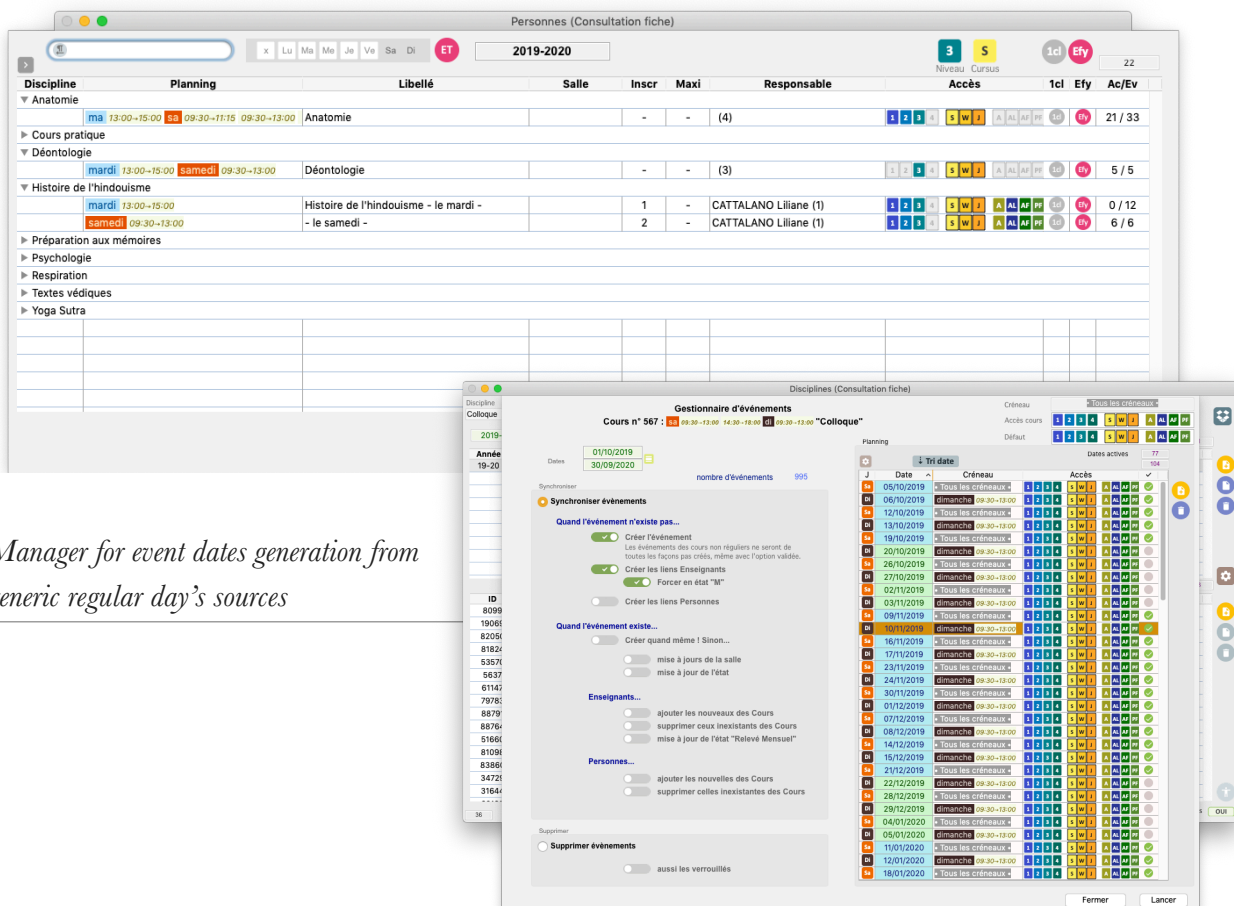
Personnes (Consultation fiche)

x Lu Ma Me Je Ve Sa Di ET 2019-2020

3 Niveau S Cursus 1cl Efy 22

| Discipline | Planning | Libellé | Salle | Inscr | Maxi | Responsable | Accès | 1cl | Efy | Ac/Ev |
|---|---|---|---|---|---|---|---|---|---|---|
| ▼ Anatomie | | | | | | | | | | |
| | ma 13:00→15:00 sa 09:30→11:15 09:30→13:00 | Anatomie | | - | - | (4) | 1 2 3 4 S W J A AL AF PF | 1cl | Efy | 21 / 33 |
| ▶ Cours pratique | | | | | | | | | | |
| ▼ Déontologie | | | | | | | | | | |
| | mardi 13:00→15:00 samedi 09:30→13:00 | Déontologie | | - | - | (3) | 1 2 3 4 S W J A AL AF PF | 1cl | Efy | 5 / 5 |
| ▼ Histoire de l'hindouisme | | | | | | | | | | |
| | mardi 13:00→15:00 | Histoire de l'hindouisme - le mardi - | | 1 | - | CATTALANO Liliane (1) | 1 2 3 4 S W J A AL AF PF | 1cl | Efy | 0 / 12 |
| | samedi 09:30→13:00 | - le samedi - | | 2 | - | CATTALANO Liliane (1) | 1 2 3 4 S W J A AL AF PF | 1cl | Efy | 6 / 6 |
| ▶ Préparation aux mémoires | | | | | | | | | | |
| ▶ Psychologie | | | | | | | | | | |
| ▶ Respiration | | | | | | | | | | |
| ▶ Textes védiques | | | | | | | | | | |
| ▶ Yoga Sutra | | | | | | | | | | |

Manager for event dates generation from generic regular day's sources

Disciplines (Consultation fiche)

Discipline Colloque 2019- Année 19-20

Gestionnaire d'événements
Cours n° 567 : sa 09:30→13:00 14:30→18:00 di 09:30→13:00 "Colloque"

Créneau « Tous les créneaux »
Accès cours 1 2 3 4 S W J A AL AF PF
Défaut 1 2 3 4 S W J A AL AF PF

Dates 01/10/2019 30/09/2020
nombre d'événements 995

Synchroniser
Synchroniser évènements
Quand l'événement n'existe pas...
Créer l'événement
Les événements des cours non réguliers ne seront de toutes les façons pas créés, même avec l'option validée.
Créer les liens Enseignants
Forcer en état "M"
Créer les liens Personnes
Quand l'événement existe...
Créer quand même ! Sinon...
mise à jours de la salle
mise à jour de l'état
Enseignants...
ajouter les nouveaux des Cours
supprimer ceux inexistants des Cours
mise à jour de l'état "Relevé Mensuel"
Personnes...
ajouter les nouvelles des Cours
supprimer celles inexistantes des Cours

Supprimer
Supprimer évènements
aussi les verrouillés

Planning
↓ Tri date
Dates actives 77 104

| J | Date | Créneau | Accès |
|---|---|---|---|
| Sa | 05/10/2019 | « Tous les créneaux » | 1 2 3 4 S W J A AL AF PF |
| Di | 06/10/2019 | dimanche 09:30→13:00 | 1 2 3 4 S W J A AL AF PF |
| Sa | 12/10/2019 | « Tous les créneaux » | 1 2 3 4 S W J A AL AF PF |
| Di | 13/10/2019 | dimanche 09:30→13:00 | 1 2 3 4 S W J A AL AF PF |
| Sa | 19/10/2019 | « Tous les créneaux » | 1 2 3 4 S W J A AL AF PF |
| Di | 20/10/2019 | dimanche 09:30→13:00 | 1 2 3 4 S W J A AL AF PF |
| Sa | 26/10/2019 | « Tous les créneaux » | 1 2 3 4 S W J A AL AF PF |
| Di | 27/10/2019 | dimanche 09:30→13:00 | 1 2 3 4 S W J A AL AF PF |
| Sa | 02/11/2019 | « Tous les créneaux » | 1 2 3 4 S W J A AL AF PF |
| Di | 03/11/2019 | dimanche 09:30→13:00 | 1 2 3 4 S W J A AL AF PF |
| Sa | 09/11/2019 | « Tous les créneaux » | 1 2 3 4 S W J A AL AF PF |
| Di | 10/11/2019 | dimanche 09:30→13:00 | 1 2 3 4 S W J A AL AF PF |
| Sa | 16/11/2019 | « Tous les créneaux » | 1 2 3 4 S W J A AL AF PF |
| Di | 17/11/2019 | dimanche 09:30→13:00 | 1 2 3 4 S W J A AL AF PF |
| Sa | 23/11/2019 | « Tous les créneaux » | 1 2 3 4 S W J A AL AF PF |
| Di | 24/11/2019 | dimanche 09:30→13:00 | 1 2 3 4 S W J A AL AF PF |
| Sa | 30/11/2019 | « Tous les créneaux » | 1 2 3 4 S W J A AL AF PF |
| Di | 01/12/2019 | dimanche 09:30→13:00 | 1 2 3 4 S W J A AL AF PF |
| Sa | 07/12/2019 | « Tous les créneaux » | 1 2 3 4 S W J A AL AF PF |
| Di | 08/12/2019 | dimanche 09:30→13:00 | 1 2 3 4 S W J A AL AF PF |
| Sa | 14/12/2019 | « Tous les créneaux » | 1 2 3 4 S W J A AL AF PF |
| Di | 15/12/2019 | dimanche 09:30→13:00 | 1 2 3 4 S W J A AL AF PF |
| Sa | 21/12/2019 | « Tous les créneaux » | 1 2 3 4 S W J A AL AF PF |
| Di | 22/12/2019 | dimanche 09:30→13:00 | 1 2 3 4 S W J A AL AF PF |
| Sa | 28/12/2019 | « Tous les créneaux » | 1 2 3 4 S W J A AL AF PF |
| Di | 29/12/2019 | dimanche 09:30→13:00 | 1 2 3 4 S W J A AL AF PF |
| Sa | 04/01/2020 | « Tous les créneaux » | 1 2 3 4 S W J A AL AF PF |
| Di | 05/01/2020 | dimanche 09:30→13:00 | 1 2 3 4 S W J A AL AF PF |
| Sa | 11/01/2020 | « Tous les créneaux » | 1 2 3 4 S W J A AL AF PF |
| Di | 12/01/2020 | dimanche 09:30→13:00 | 1 2 3 4 S W J A AL AF PF |
| Sa | 18/01/2020 | « Tous les créneaux » | 1 2 3 4 S W J A AL AF PF |

ID 8099 1906 8205 8182 5357 5637 6114 7978 8879 8876 5166 8109 8386 3472 3164

36 OUI

Fermer Lancer